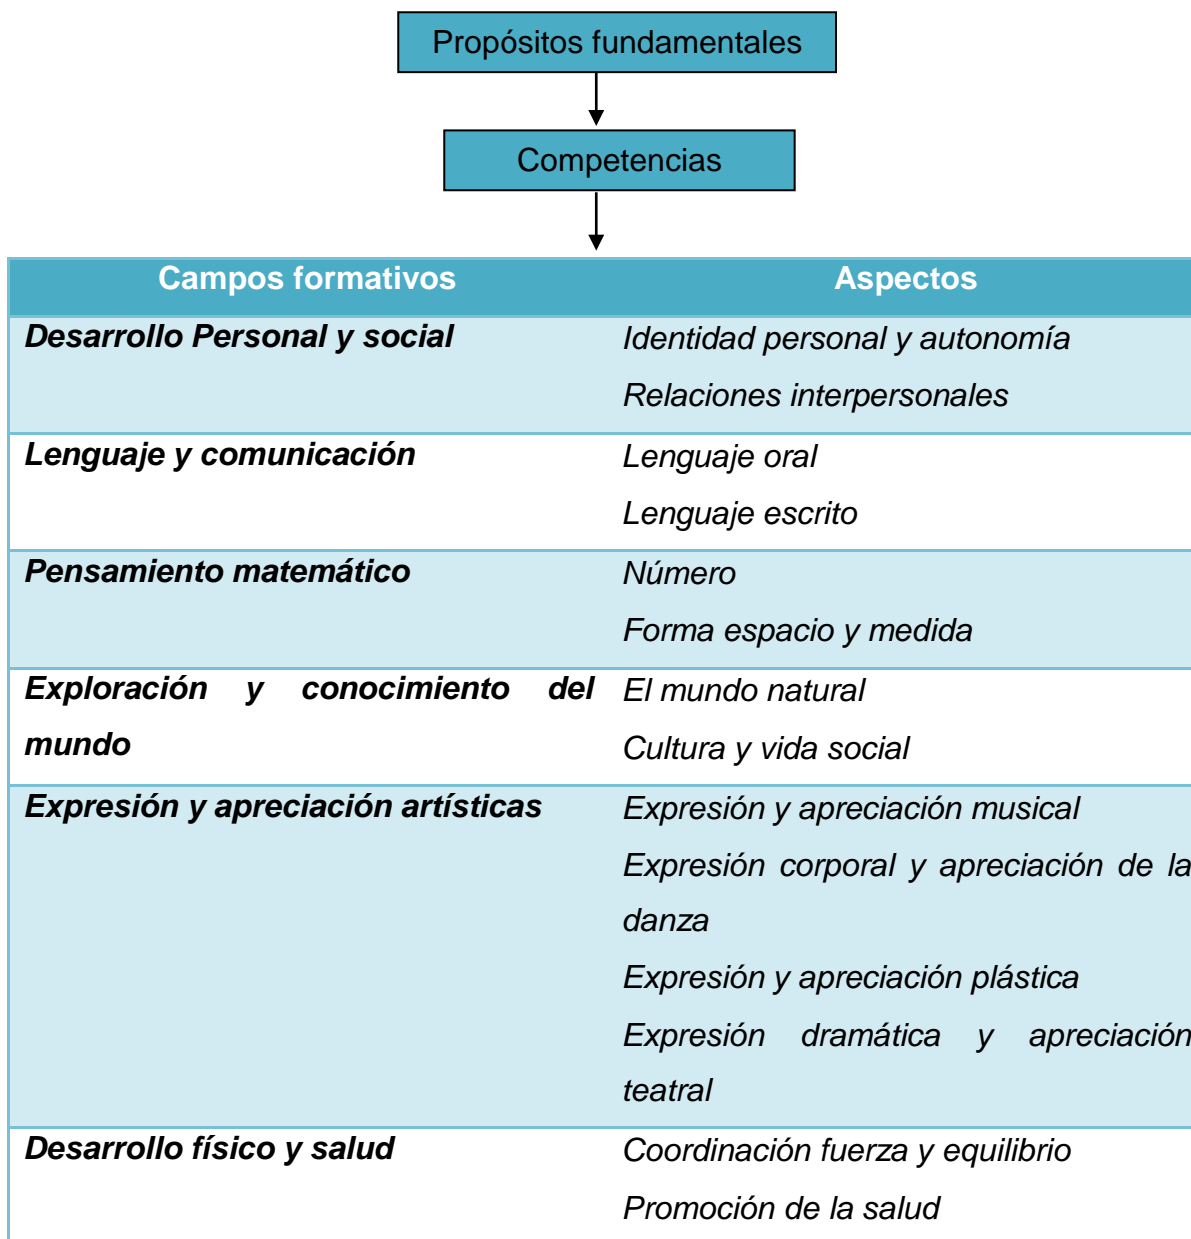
Propósitos fundamentales

Competencias

| Campos formativos | Aspectos |
|---|---|
| ***Desarrollo Personal y social*** | *Identidad personal y autonomía*<br>*Relaciones interpersonales* |
| ***Lenguaje y comunicación*** | *Lenguaje oral*<br>*Lenguaje escrito* |
| ***Pensamiento matemático*** | *Número*<br>*Forma espacio y medida* |
| ***Exploración y conocimiento del mundo*** | *El mundo natural*<br>*Cultura y vida social* |
| ***Expresión y apreciación artísticas*** | *Expresión y apreciación musical*<br>*Expresión corporal y apreciación de la danza*<br>*Expresión y apreciación plástica*<br>*Expresión dramática y apreciación teatral* |
| ***Desarrollo físico y salud*** | *Coordinación fuerza y equilibrio*<br>*Promoción de la salud* |